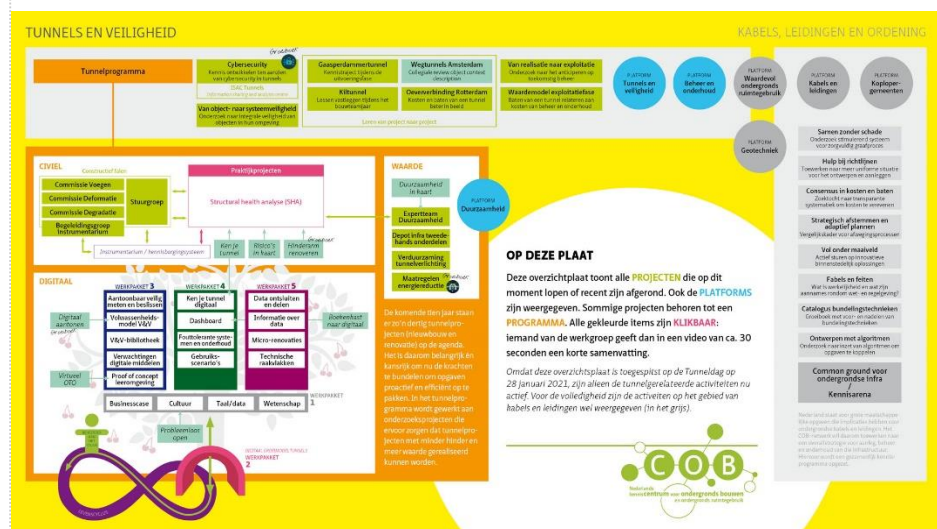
TUNNELS EN VEILIGHEID

KABELS, LEIDINGEN EN ORDENING

Tunnelprogramma

Cybersecurity
Kennis ontwikkelen om aanvallen van cybersecurity in tunnels
DAC Tunnels

Van object- naar systeemveiligheid
Onderzoek naar integrale veiligheid van objecten in hun omgeving

Gaasperdammertunnel

Kiltunnel

Wegtunnels Amsterdam

Oeververbinding Rotterdam

Van realisatie naar exploitatie

Waardemodel exploitatiefase

PLATFORM Tunnels en veiligheid

PLATFORM Beheer en onderhoud

PLATFORM Waardevol ondergronds ruimtegebruik

PLATFORM Kabels en leidingen

PLATFORM Koplopergemeenten

PLATFORM Geotechniek

Samen zonder schade

Hulp bij richtlijnen

Consensus in kosten en baten

Strategisch afstemmen en adaptief plannen

Vol onder maaiveld

Fabels en feiten

Catalogus bundelingstechnieken

Ontwerpen met algoritmen

Common ground voor ondergrondse infra

Kennisarena

CIVIEL

Commissie Voegen

Commissie Deformatie

Commissie Degradatie

Begeleidingsgroep Instrumentarium

Stuurgroep

Praktijkprojecten

Structural health analyse (SHA)

Ken je tunnel

Risico's in kaart

Hinderarm renoveren

WAARDE

Duurzaamheid in kaart

PLATFORM Duurzaamheid

Expertteam Duurzaamheid

Depot inbo tweedehands onderdelen

Verduurzaming tunnelverlichting

Maatregelen energiereductie

DIGITAAL

WERKPAKKET 3
Aantoonbaar veilig, meten en beslissen
Volwassenheidsmodel V&V
V&V-bibliotheek
Verwachtingen digitale middelen
Proof of concept leeromgeving

WERKPAKKET 4
Ken je tunnel digitaal
Dashboard
Foutloze systemen en onderhoud
Gebruiksscenario's

WERKPAKKET 5
Data ontsluiten en delen
Informatie over data
Micro-renovaties
Technische raakvlakken

Digitaal aantonen

Virtueel OTO

Boekenkast naar digitaal

Businesscase

Cultuur

Taal/data

Wetenschap

WERKPAKKET 1

Problemen open

WERKPAKKET 2

De komende tien jaar staan er zo'n dertig tunnelprojecten (nieuwbouw en renovatie) op de agenda. Het is daarom belangrijk en kansrijk om nu de krachten te bundelen om opgaven proactief en efficiënt op te pakken. In het tunnelprogramma wordt gewerkt aan onderzoeksprojecten die ervoor zorgen dat tunnelprojecten met minder hinder en meer waarde gerealiseerd kunnen worden.

OP DEZE PLAAT

Deze overzichtplaat toont alle PROJECTEN die op dit moment lopen of recent zijn afgerond. Ook de PLATFORMS zijn weergegeven. Sommige projecten behoren tot een PROGRAMMA. Alle gekleurde items zijn KLIKBAAR: iemand van de werkgroep geeft dan in een video van ca. 30 seconden een korte samenvatting.

Omdat deze overzichtsplaat is toegespitst op de Tunneldag op 28 januari 2021, zijn alleen de tunnelgerelateerde activiteiten nu actief. Voor de volledigheid zijn de activiteiten op het gebied van kabels en leidingen wel weergegeven (in het grijs).

COB
Nederlands kenniscentrum voor ondergronds bouwen en ondergronds ruimtegebruik